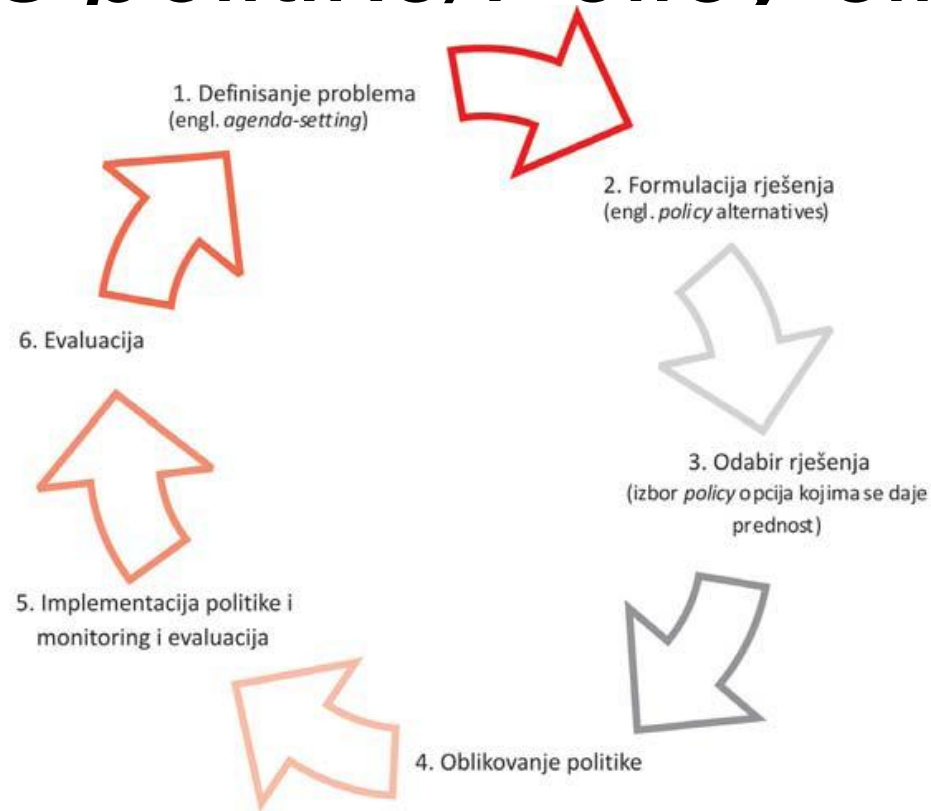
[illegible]

1. Definisanje problema
(engl. *agenda-setting*)

2. Formulacija rješenja
(engl. *policy* alternatives)

3. Odabir rješenja
(izbor *policy* opcija kojima se daje prednost)

4. Oblikovanje politike

5. Implementacija politike i monitoring i evaluacija

6. Evaluacija